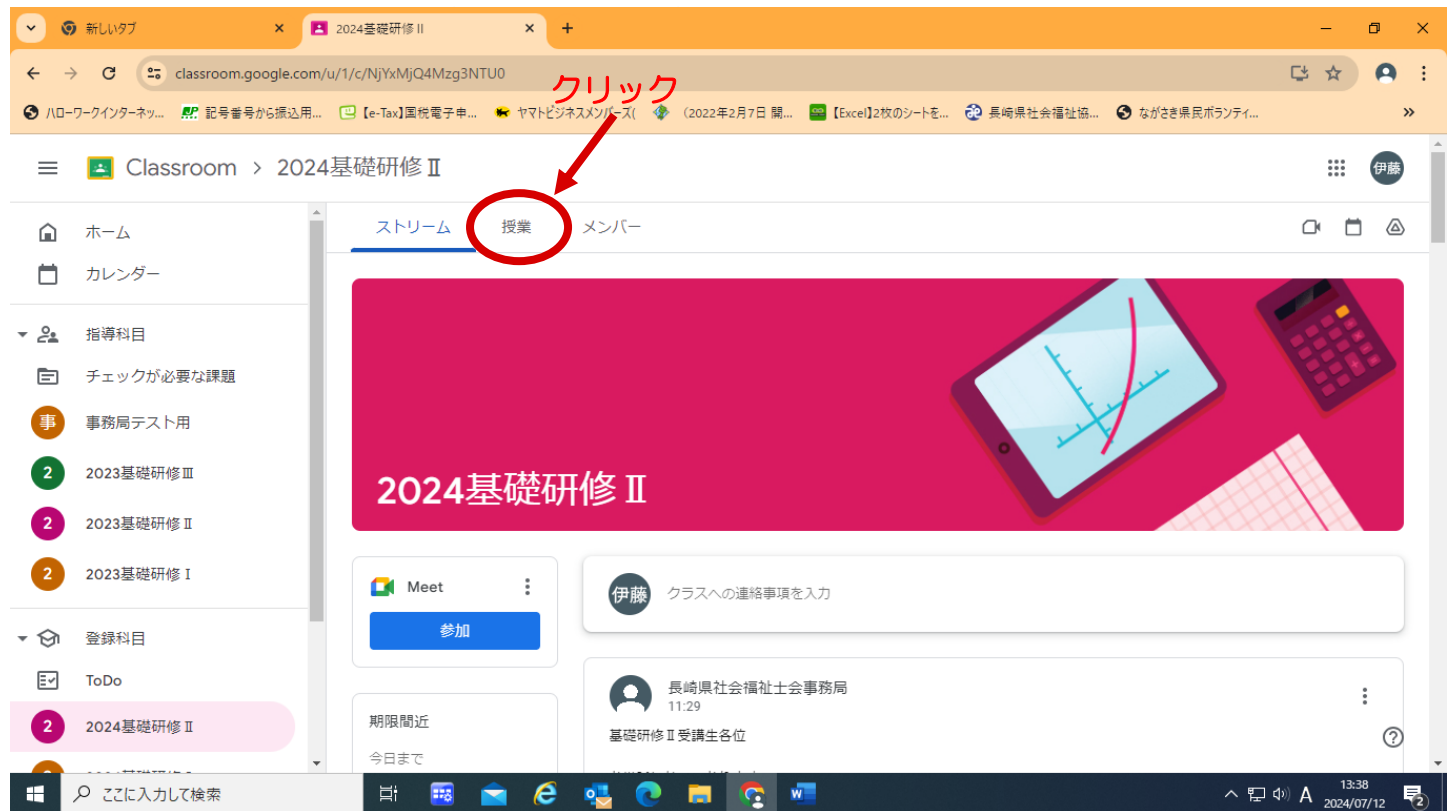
新しいタブ
2024基礎研修 II
classroom.google.com/u/1/c/NjYxMjQ4Mzg3NTU0
クリック
ハローワークインターネッ... 記号番号から振込用... 【e-Tax】国税電子申... ヤマトビジネスメンバーズ( (2022年2月7日 開... 【Excel】2枚のシートを... 長崎県社会福祉協... ながさき県民ボランティ...
Classroom > 2024基礎研修 Ⅱ
伊藤
ホーム
カレンダー
指導科目
チェックが必要な課題
事 事務局テスト用
2 2023基礎研修 Ⅲ
2 2023基礎研修 Ⅱ
2 2023基礎研修 Ⅰ
登録科目
ToDo
2 2024基礎研修 Ⅱ
ストリーム 授業 メンバー
2024基礎研修 Ⅱ
Meet
参加
期限間近
今日まで
伊藤 クラスへの連絡事項を入力
長崎県社会福祉士会事務局
11:29
基礎研修Ⅱ受講生各位
ここに入力して検索
13:38
2024/07/12
A
2